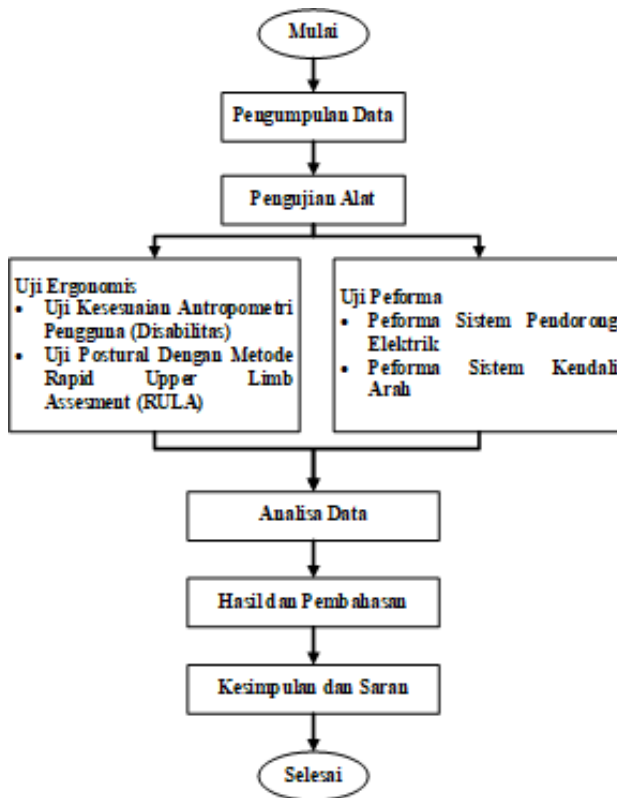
Mulai

Pengumpulan Data

Pengujian Alat

Uji Ergonomis
• Uji Kesesuaian Antropometri Pengguna (Disabilitas)
• Uji Postural Dengan Metode Rapid Upper Limb Assesment (RULA)

Uji Peforma
• Peforma Sistem Pendorong Elektrik
• Peforma Sistem Kendali Arah

Analisa Data

Hasil dan Pembahasan

Kesimpulan dan Saran

Selesai